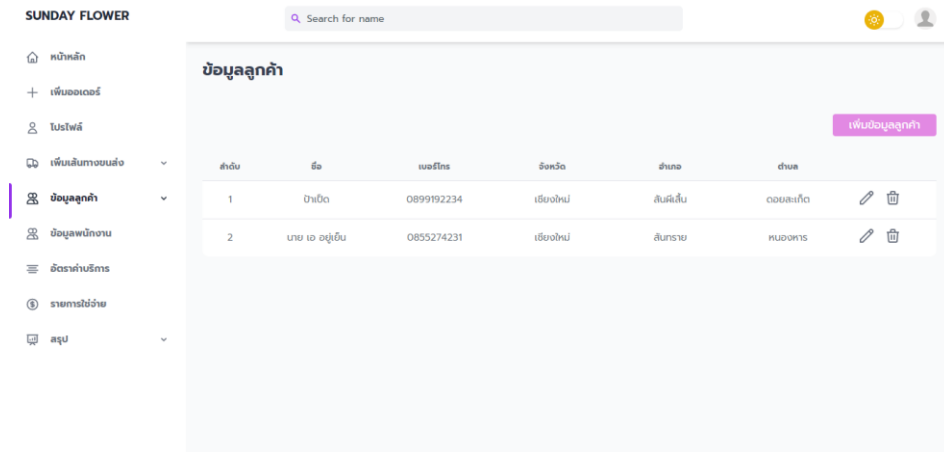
SUNDAY FLOWER

Search for name

หน้าหลัก
เพิ่มออเดอร์
โปรไฟล์
เพิ่มเส้นทางขนส่ง
ข้อมูลลูกค้า
ข้อมูลพนักงาน
อัตราค่าบริการ
รายการใช้จ่าย
สรุป

ข้อมูลลูกค้า

เพิ่มข้อมูลลูกค้า

| ลำดับ | ชื่อ | เบอร์โทร | จังหวัด | อำเภอ | ตำบล |
|---|---|---|---|---|---|
| 1 | ป้าเป็ด | 0899192234 | เชียงใหม่ | สันทิเส็น | ดอยสะเก็ต |
| 2 | นาย เอ อยู่เย็น | 0855274231 | เชียงใหม่ | สันทราย | หนองหาร |